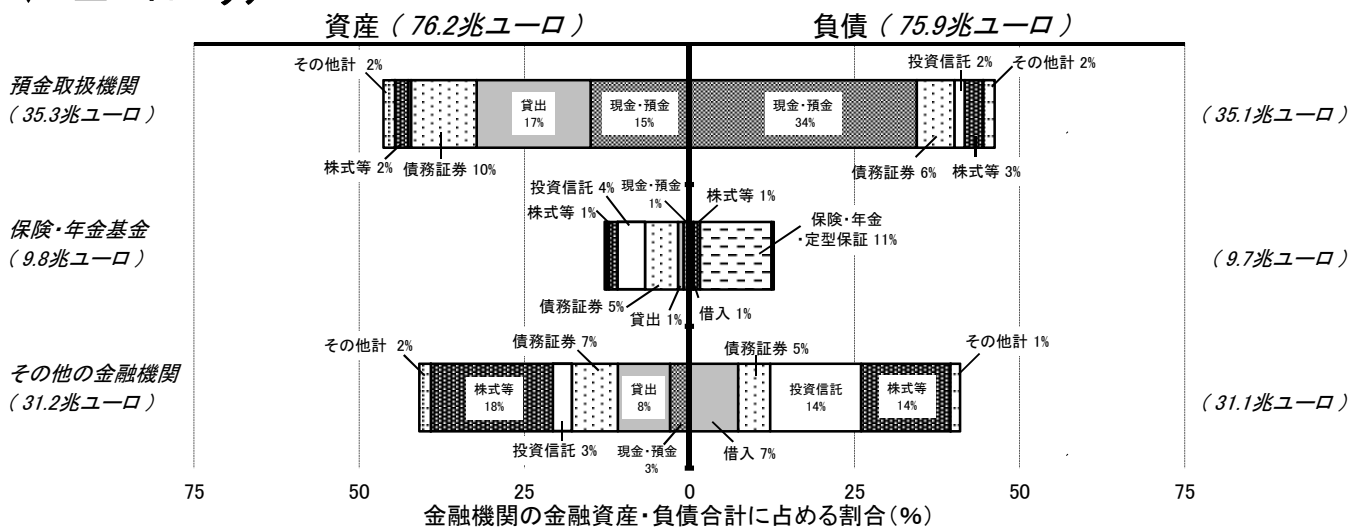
資産（76.2兆ユーロ）

負債（75.9兆ユーロ）

預金取扱機関
（35.3兆ユーロ）

その他計 2%
貸出 17%
現金・預金 15%
現金・預金 34%
投資信託 2%
その他計 2%
株式等 2%
債務証券 10%
債務証券 6%
株式等 3%

（35.1兆ユーロ）

投資信託 4%
現金・預金 1%
株式等 1%
株式等 1%
保険・年金・定型保証 11%

保険・年金基金
（9.8兆ユーロ）

債務証券 5%
貸出 1%
借入 1%

（9.7兆ユーロ）

その他計 2%
債務証券 7%
債務証券 5%
その他計 1%

その他の金融機関
（31.2兆ユーロ）

株式等 18%
貸出 8%
投資信託 14%
株式等 14%
投資信託 3%
現金・預金 3%
借入 7%

（31.1兆ユーロ）

75 50 25 0 25 50 75

金融機関の金融資産・負債合計に占める割合（%）